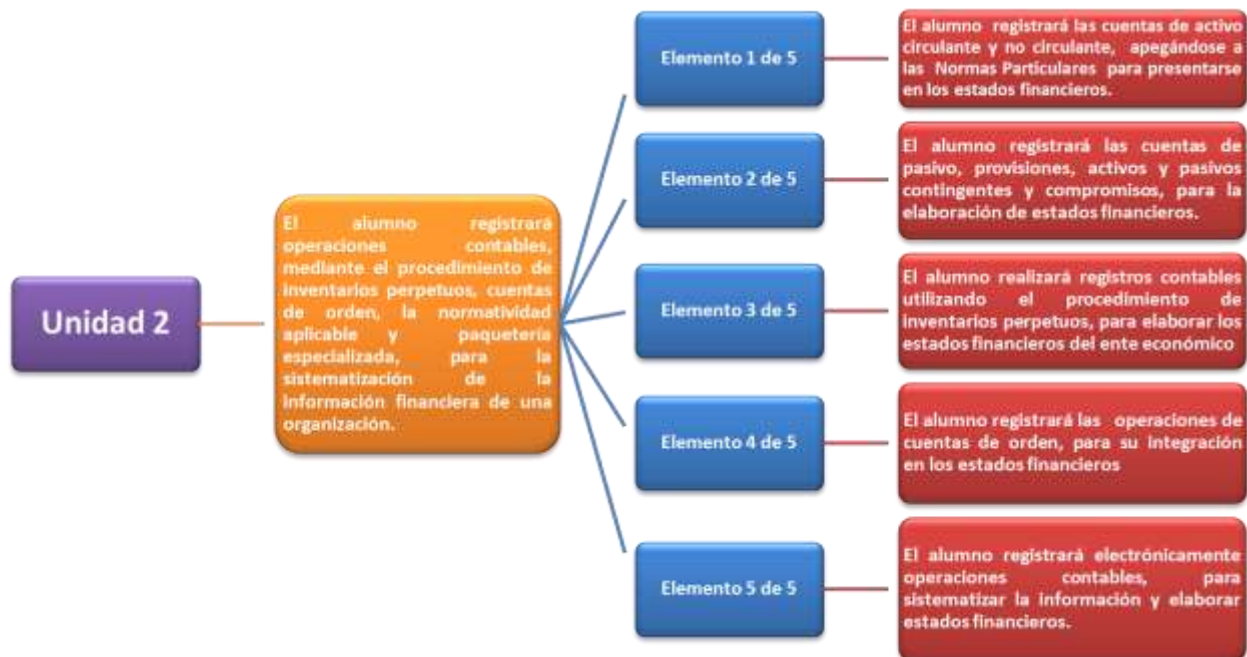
Unidad 2

El alumno registrará operaciones contables, mediante el procedimiento de inventarios perpetuos, cuentas de orden, la normatividad aplicable y paquetería especializada, para la sistematización de la información financiera de una organización.

Elemento 1 de 5

El alumno registrará las cuentas de activo circulante y no circulante, apegándose a las Normas Particulares para presentarse en los estados financieros.

Elemento 2 de 5

El alumno registrará las cuentas de pasivo, provisiones, activos y pasivos contingentes y compromisos, para la elaboración de estados financieros.

Elemento 3 de 5

El alumno realizará registros contables utilizando el procedimiento de inventarios perpetuos, para elaborar los estados financieros del ente económico

Elemento 4 de 5

El alumno registrará las operaciones de cuentas de orden, para su integración en los estados financieros

Elemento 5 de 5

El alumno registrará electrónicamente operaciones contables, para sistematizar la información y elaborar estados financieros.